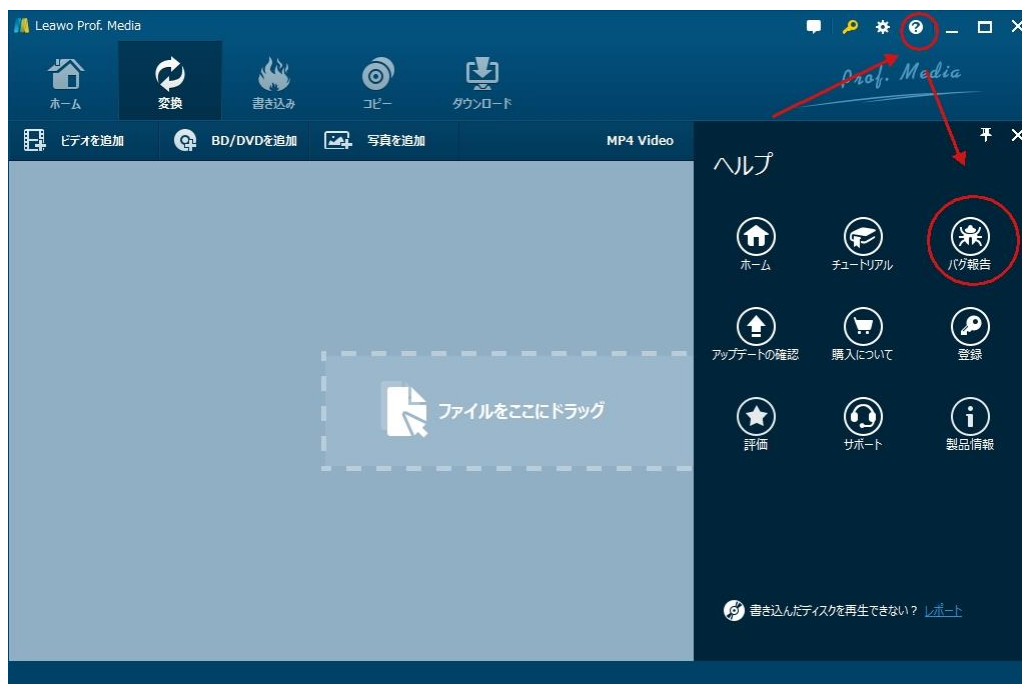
Leawo Prof. Media

ホーム
変換
書き込み
コピー
ダウンロード

Prof. Media

ビデオを追加
BD/DVDを追加
写真を追加
MP4 Video

ファイルをここにドラッグ

ヘルプ

ホーム
チュートリアル
バグ報告
アップデートの確認
購入について
登録
評価
サポート
製品情報

書き込んだディスクを再生できない？ レポート